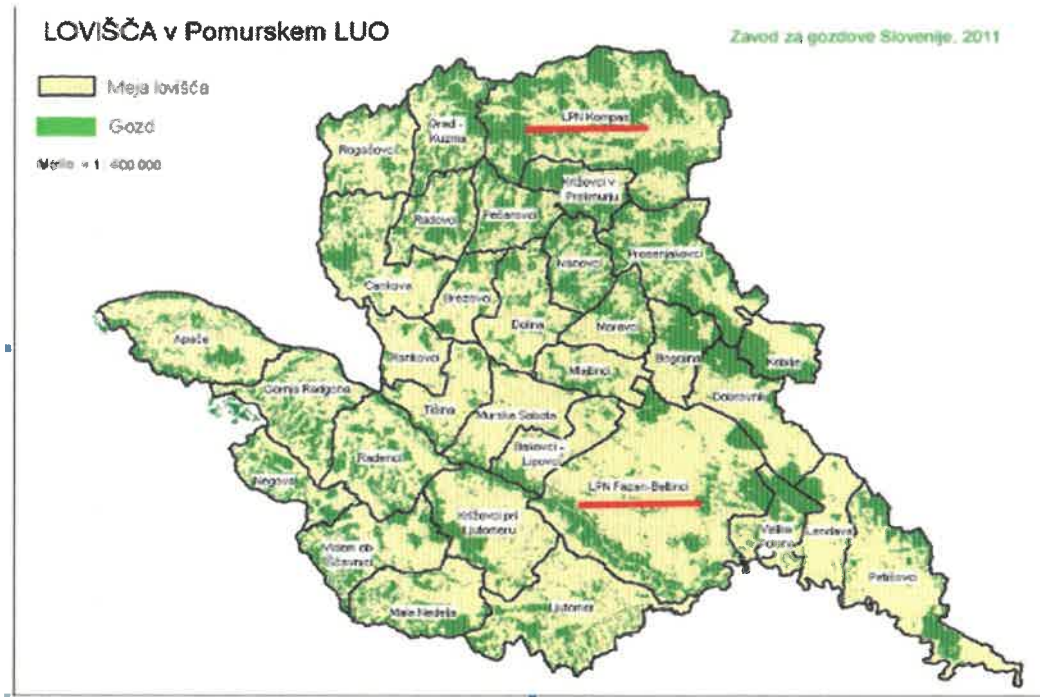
LOVIŠČA v Pomurskem LUO

Zavod za gozdove Slovenije, 2011

Meja lovišča

Gozd

Merilo = 1 : 400 000

Grad - Kuzma

LPN Kompas

Rogašovci

Križevci v Prekmurju

Radovci

Pečarovci

Prosenjakovci

Nasovci

Cankova

Brezovci

Apače

Dolina

Moravci

Rankovci

Bogojina

Krakje

Murski Črnci

Gornja Radgona

Dobrovnik

Tišina

Murska Sobota

Beltinci - Lipovci

Radenci

LPN Fazan-Beltinci

Negova

Križevci pri Ljutomeru

Velika Polana

Lendava

Vitomarci ob Ščavnici

Petišovci

Mala Nedelja

Ljutomer